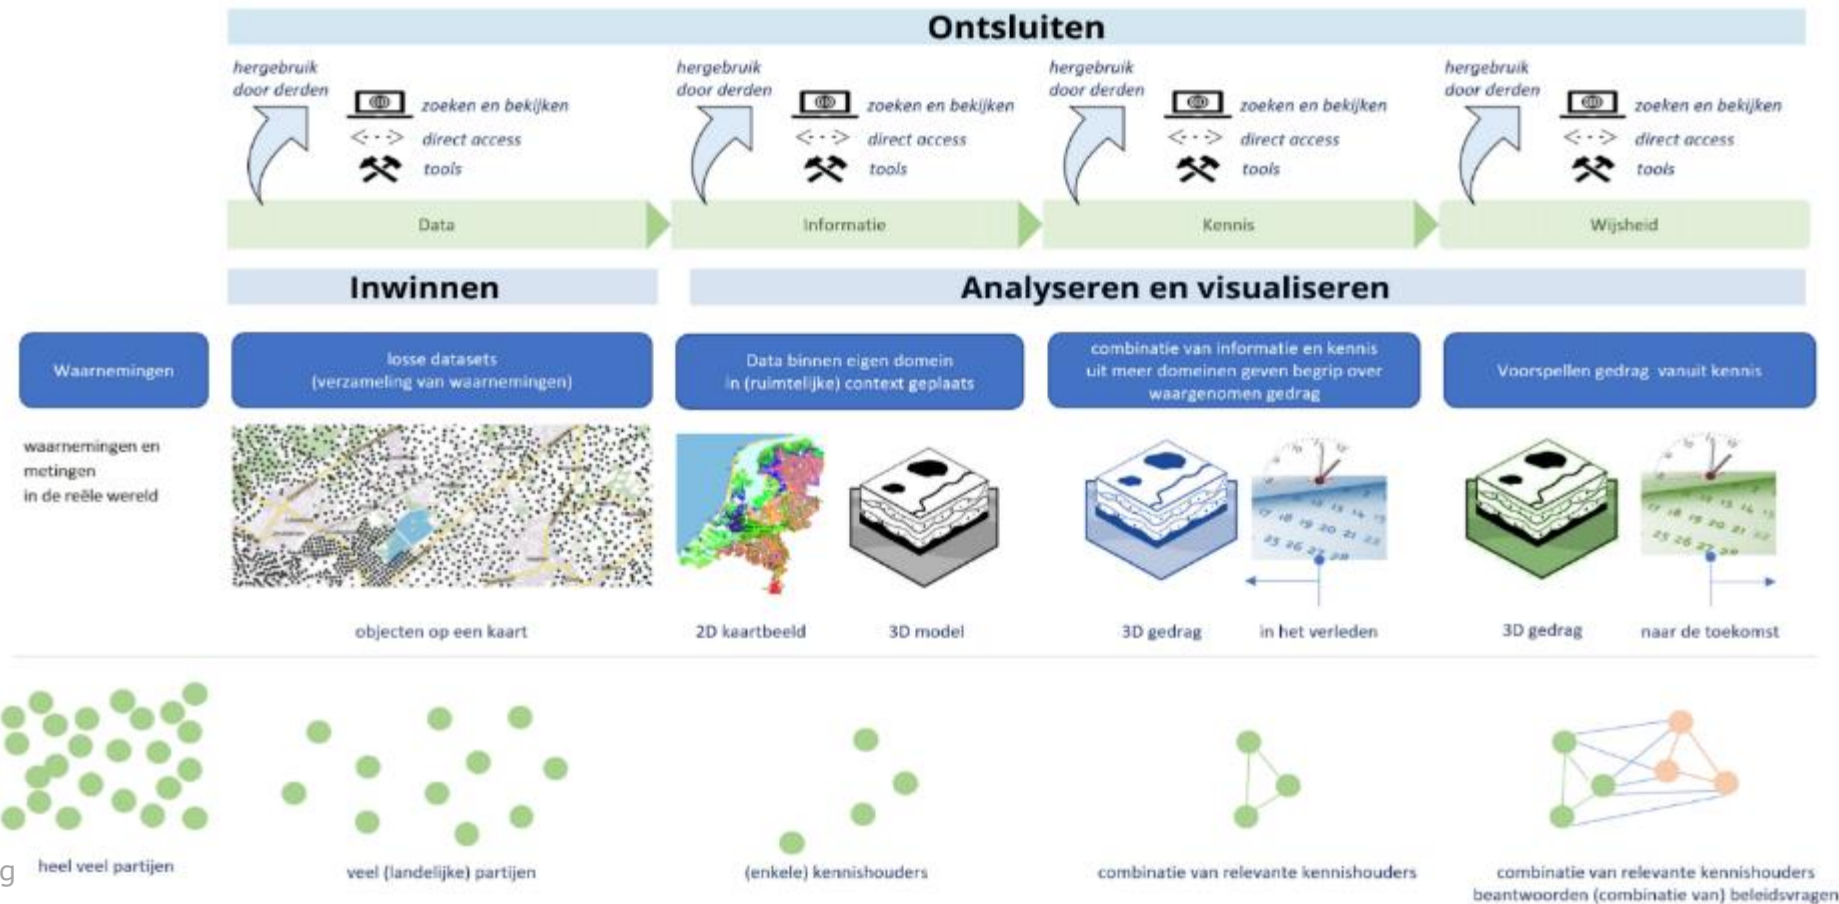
Ontsluiten

hergebruik door derden

zoeken en bekijken
direct access
tools

hergebruik door derden

zoeken en bekijken
direct access
tools

hergebruik door derden

zoeken en bekijken
direct access
tools

hergebruik door derden

zoeken en bekijken
direct access
tools

Data

Informatie

Kennis

Wijsheid

Inwinnen

Analyseren en visualiseren

Waarnemingen

losse datasets
(verzameling van waarnemingen)

Data binnen eigen domein
in (ruimtelijke) context geplaatst

combinatie van informatie en kennis uit meer domeinen geven begrip over waargenomen gedrag

Voorspellen gedrag vanuit kennis

waarnemingen en metingen in de reële wereld

objecten op een kaart

2D kaartbeeld

3D model

3D gedrag

in het verleden

3D gedrag

naar de toekomst

g

heel veel partijen

veel (landelijke) partijen

(enkele) kennishouders

combinatie van relevante kennishouders

combinatie van relevante kennishouders beantwoorden (combinatie van) beleidsvragen